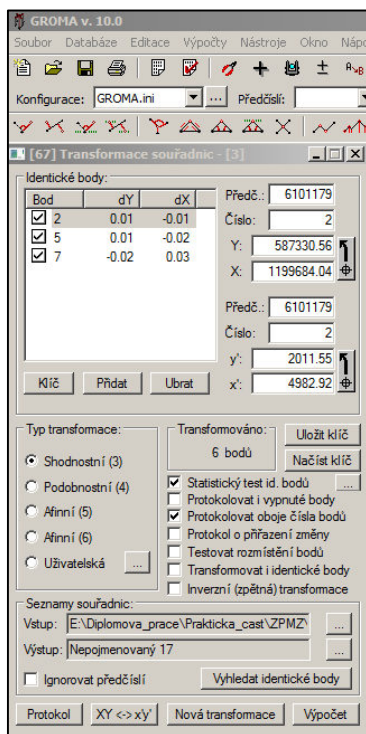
GROMA v. 10.0

Soubor Databáze Editace Výpočty Nástroje Okno Nápo

Konfigurace: GROMA.ini ... Předčíslí:

[67] Transformace souřadnic - [3]

Identické body:

| Bod | dY | dX |
|---|---|---|
| ☑ 2 | 0.01 | -0.01 |
| ☑ 5 | 0.01 | -0.02 |
| ☑ 7 | -0.02 | 0.03 |

Předč.: 6101179
Číslo: 2
Y: 587330.56
X: 1199684.04

Předč.: 6101179
Číslo: 2
y': 2011.55
x': 4982.92

Klíč Přidat Ubrat

Typ transformace:
Shodnostní (3)
Podobnostní (4)
Afinní (5)
Afinní (6)
Uživatelská ...

Transformováno:
6 bodů

Uložit klíč
Načíst klíč

☑ Statistický test id. bodů ...
☐ Protokolovat i vypnuté body
☑ Protokolovat oboje čísla bodů
☐ Protokol o přiřazení změny
☐ Testovat rozmístění bodů
☐ Transformovat i identické body
☐ Inverzní (zpětná) transformace

Seznamy souřadnic:
Vstup: E:\Diplomova_prace\Prakticka_cast\ZPMZ\ ...
Výstup: Nepojmenovaný 17 ...
☐ Ignorovat předčíslí
Vyhledat identické body

Protokol XY <-> x'y' Nová transformace Výpočet